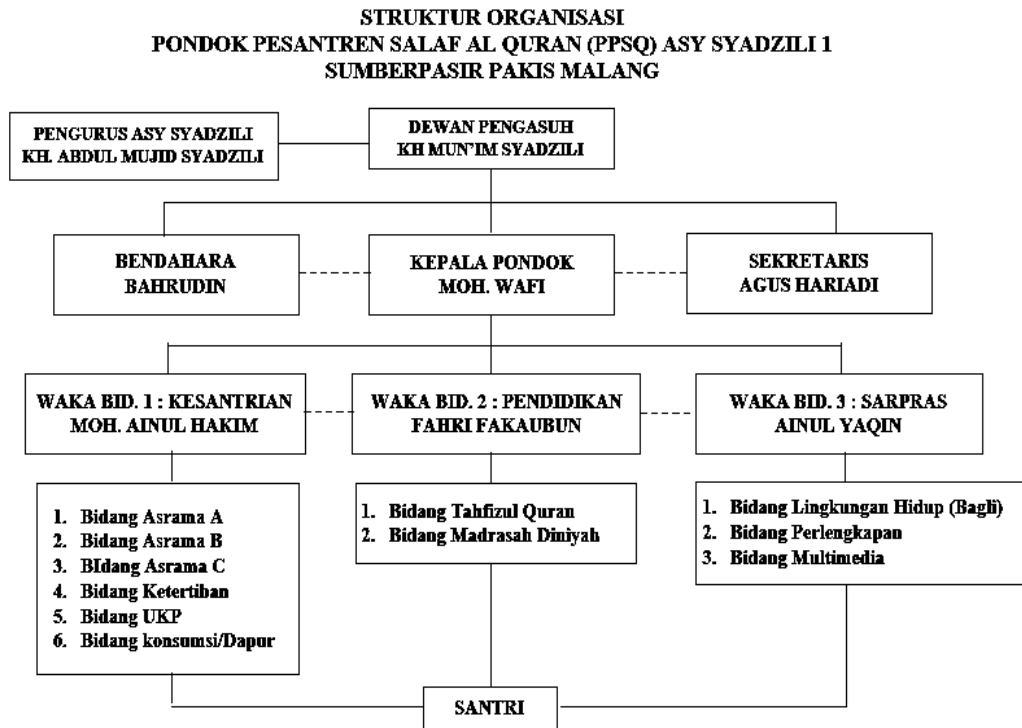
STRUKTUR ORGANISASI
PONDOK PESANTREN SALAF AL QURAN (PPSQ) ASY SYADZILI 1
SUMBERPASIR PAKIS MALANG

PENGURUS ASY SYADZILI
KH. ABDUL MUJID SYADZILI

DEWAN PENGASUH
KH MUN'IM SYADZILI

BENDAHARA
BAHRUDIN

KEPALA PONDOK
MOH. WAFI

SEKRETARIS
AGUS HARIADI

WAKA BID. 1 : KESANTRIAN
MOH. AINUL HAKIM

WAKA BID. 2 : PENDIDIKAN
FAHRI FAKAUBUN

WAKA BID. 3 : SARPRAS
AINUL YAQIN

1. Bidang Asrama A
2. Bidang Asrama B
3. BIdang Asrama C
4. Bidang Ketertiban
5. Bidang UKP
6. Bidang konsumsi/Dapur

1. Bidang Tahfizul Quran
2. Bidang Madrasah Diniyah

1. Bidang Lingkungan Hidup (Bagli)
2. Bidang Perlengkapan
3. Bidang Multimedia

SANTRI